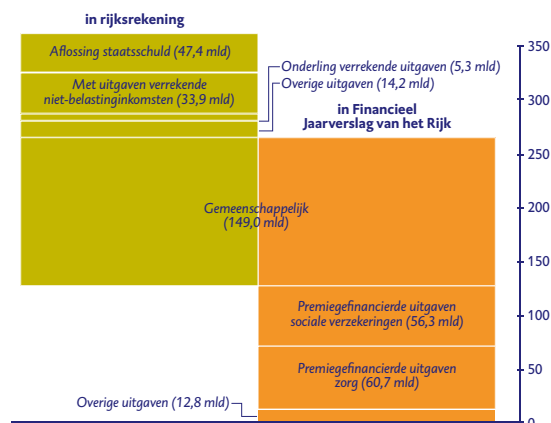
in rijksrekening

Aflossing staatsschuld (47,4 mld)

Met uitgaven verrekende niet-belastinginkomsten (33,9 mld)

Onderling verrekende uitgaven (5,3 mld)

Overige uitgaven (14,2 mld)

in Financieel Jaarverslag van het Rijk

Gemeenschappelijk (149,0 mld)

Premiegefinancierde uitgaven sociale verzekeringen (56,3 mld)

Premiegefinancierde uitgaven zorg (60,7 mld)

Overige uitgaven (12,8 mld)

350
300
250
200
150
100
50
0